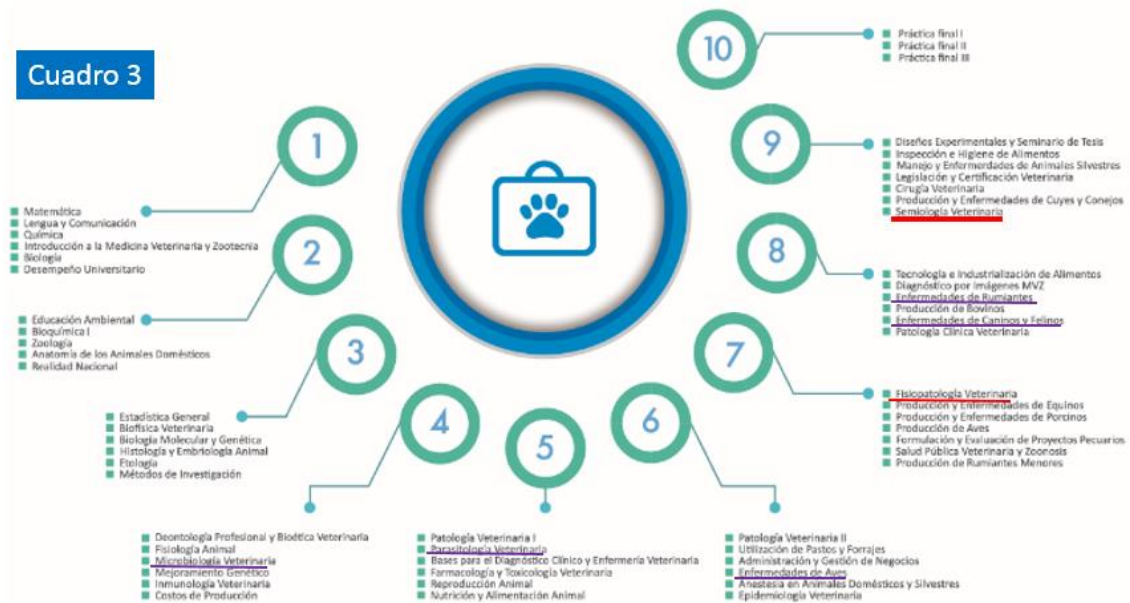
Cuadro 3

10
Práctica final I
Práctica final II
Práctica final III

9
Diseños Experimentales y Seminario de Tesis
Inspección e Higiene de Alimentos
Manejo y Enfermedades de Animales Silvestres
Legislación y Certificación Veterinaria
Cirugía Veterinaria
Producción y Enfermedades de Cuyes y Conejos
Semiología Veterinaria

1
Matemática
Lengua y Comunicación
Química
Introducción a la Medicina Veterinaria y Zootecnia
Biología
Desempeño Universitario

2
Educación Ambiental
Bioquímica I
Zoología
Anatomía de los Animales Domésticos
Realidad Nacional

8
Tecnología e Industrialización de Alimentos
Diagnóstico por imágenes MVZ
Enfermedades de Rumiantes
Producción de Bovinos
Enfermedades de Caninos y Felinos
Patología Clínica Veterinaria

3
Estadística General
Biofísica Veterinaria
Biología Molecular y Genética
Histología y Embriología Animal
Etología
Métodos de Investigación

7
Fisiopatología Veterinaria
Producción y Enfermedades de Equinos
Producción y Enfermedades de Porcinos
Producción de Aves
Formulación y Evaluación de Proyectos Pecuarios
Salud Pública Veterinaria y Zoonosis
Producción de Rumiantes Menores

4
Deontología Profesional y Bioética Veterinaria
Fisiología Animal
Microbiología Veterinaria
Mejoramiento Genético
Inmunología Veterinaria
Costos de Producción

5
Patología Veterinaria I
Parasitología Veterinaria
Bases para el Diagnóstico Clínico y Enfermería Veterinaria
Farmacología y Toxicología Veterinaria
Reproducción Animal
Nutrición y Alimentación Animal

6
Patología Veterinaria II
Utilización de Pastos y Forrajes
Administración y Gestión de Negocios
Enfermedades de Aves
Anestesia en Animales Domésticos y Silvestres
Epidemiología Veterinaria